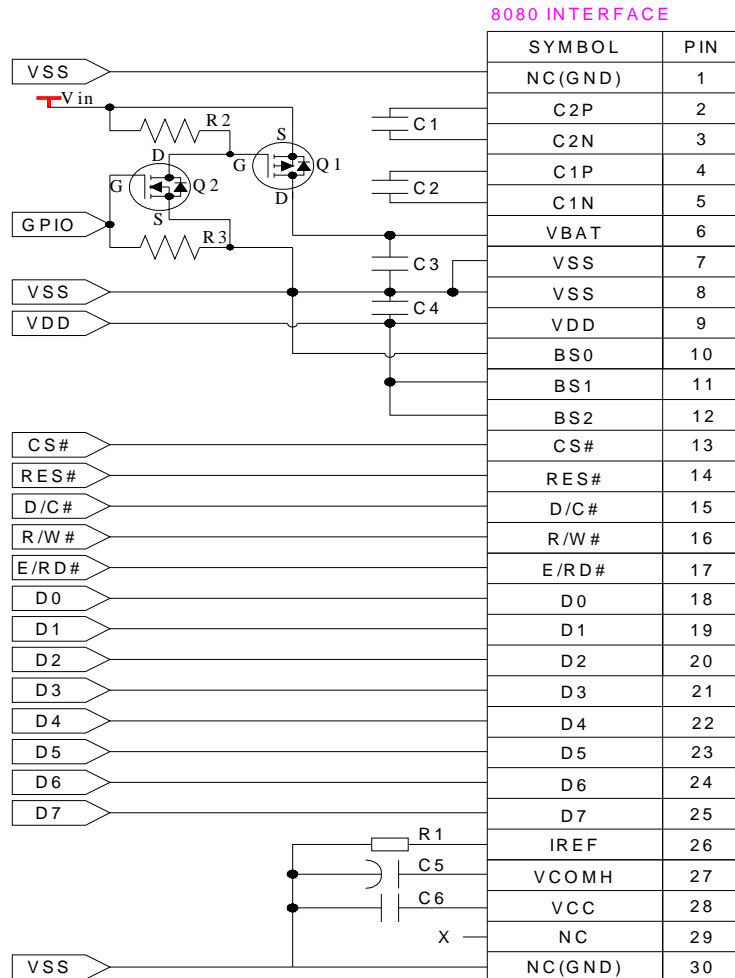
8080 INTERFACE

| SYMBOL | PIN |
|---|---|
| NC(GND) | 1 |
| C2P | 2 |
| C2N | 3 |
| C1P | 4 |
| C1N | 5 |
| VBAT | 6 |
| VSS | 7 |
| VSS | 8 |
| VDD | 9 |
| BS0 | 10 |
| BS1 | 11 |
| BS2 | 12 |
| CS# | 13 |
| RES# | 14 |
| D/C# | 15 |
| R/W# | 16 |
| E/RD# | 17 |
| D0 | 18 |
| D1 | 19 |
| D2 | 20 |
| D3 | 21 |
| D4 | 22 |
| D5 | 23 |
| D6 | 24 |
| D7 | 25 |
| IREF | 26 |
| VCOMH | 27 |
| VCC | 28 |
| NC | 29 |
| NC(GND) | 30 |

VSS
Vin
R2
S
G
Q1
D
D
G
Q2
S
C1
C2
GPIO
R3
C3
VSS
C4
VDD
CS#
RES#
D/C#
R/W#
E/RD#
D0
D1
D2
D3
D4
D5
D6
D7
R1
C5
C6
X
VSS